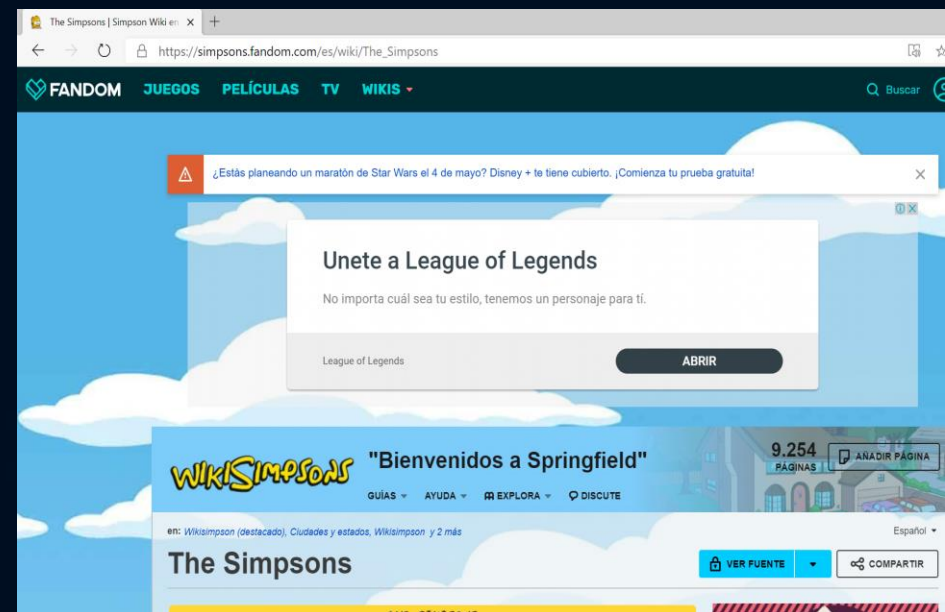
The Simpsons | Simpson Wiki en ×

https://simpsons.fandom.com/es/wiki/The_Simpsons

FANDOM JUEGOS PELÍCULAS TV WIKIS

Buscar

¿Estás planeando un maratón de Star Wars el 4 de mayo? Disney + te tiene cubierto. ¡Comienza tu prueba gratuita!

Unete a League of Legends

No importa cuál sea tu estilo, tenemos un personaje para tí.

League of Legends

ABRIR

WIKISIMPSONS "Bienvenidos a Springfield"

GUÍAS AYUDA EXPLORA DISCUTE

9.254 PÁGINAS

AÑADIR PÁGINA

en: Wikisimpson (destacado), Ciudades y estados, Wikisimpson y 2 más

Español

The Simpsons

VER FUENTE

COMPARTIR